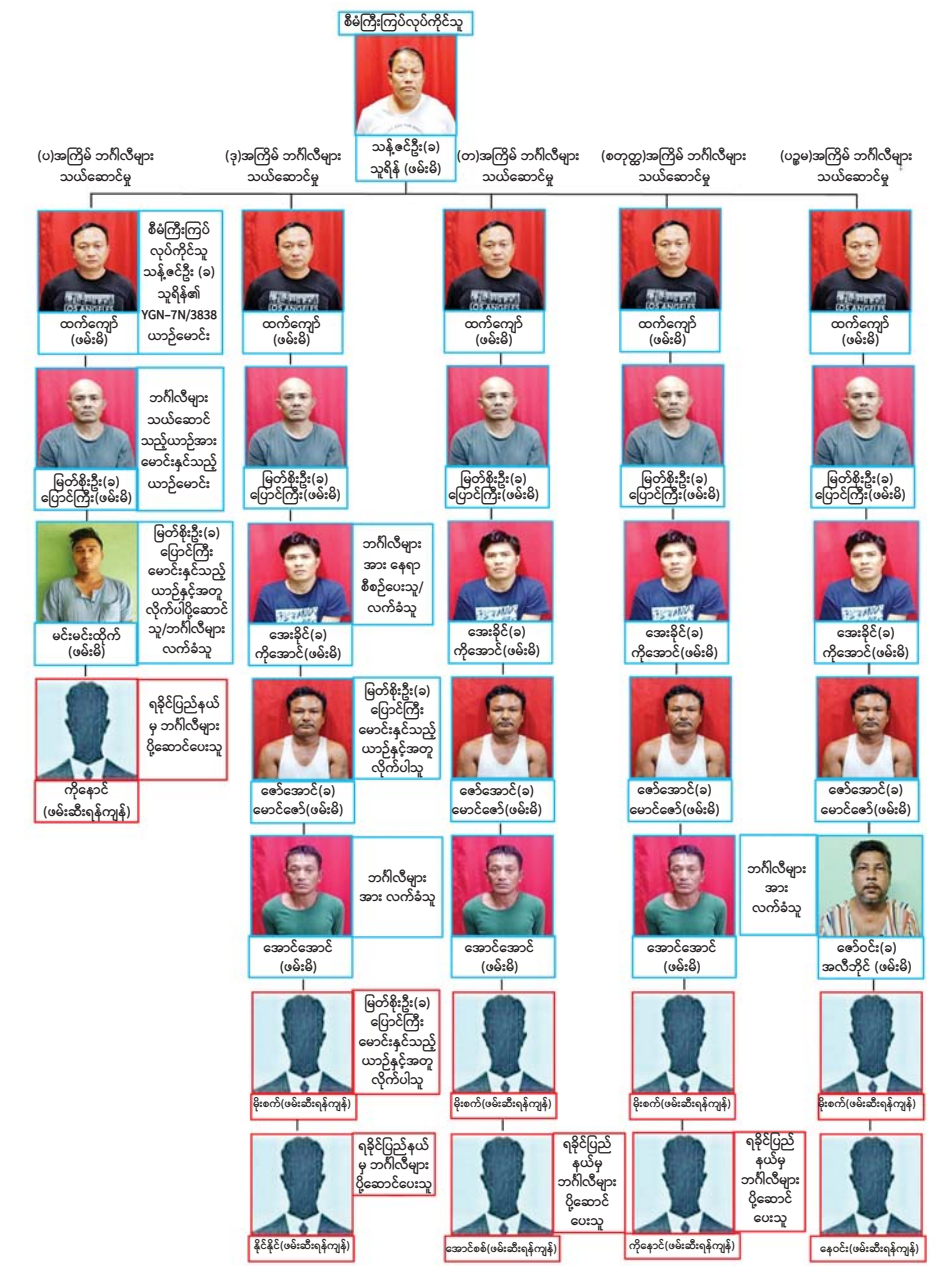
စီမံကိန်းကြပ်လုပ်ကိုင်သူ

သန့်ဇင်ဦး(ခ)
သူရိန် (ဖမ်းမိ)

(ပ)အကြိမ် ဘင်္ဂါလီများ သယ်ဆောင်မှု

(ဒု)အကြိမ် ဘင်္ဂါလီများ သယ်ဆောင်မှု

(တ)အကြိမ် ဘင်္ဂါလီများ သယ်ဆောင်မှု

(စတုတ္ထ)အကြိမ် ဘင်္ဂါလီများ သယ်ဆောင်မှု

(ပဉ္စမ)အကြိမ် ဘင်္ဂါလီများ သယ်ဆောင်မှု

စီမံကိန်းကြပ် လုပ်ကိုင်သူ သန့်ဇင်ဦး (ခ) သူရိန်၏ YGN-7N/3838 ယာဉ်မောင်း

ထက်ကျော် (ဖမ်းမိ)

ထက်ကျော် (ဖမ်းမိ)

ထက်ကျော် (ဖမ်းမိ)

ထက်ကျော် (ဖမ်းမိ)

ထက်ကျော် (ဖမ်းမိ)

ဘင်္ဂါလီများ သယ်ဆောင် သည့်ယာဉ်အား မောင်းနှင်သည့် ယာဉ်မောင်း

မြတ်စိုးဦး(ခ) ပြောင်ကြီး(ဖမ်းမိ)

မြတ်စိုးဦး(ခ) ပြောင်ကြီး(ဖမ်းမိ)

မြတ်စိုးဦး(ခ) ပြောင်ကြီး(ဖမ်းမိ)

မြတ်စိုးဦး(ခ) ပြောင်ကြီး(ဖမ်းမိ)

မြတ်စိုးဦး(ခ) ပြောင်ကြီး(ဖမ်းမိ)

မြတ်စိုးဦး(ခ) ပြောင်ကြီး မောင်းနှင်သည့် ယာဉ်နှင့်အတူ လိုက်ပါပို့ဆောင် သူ/ဘင်္ဂါလီများ လက်ခံသူ

မင်းမင်းထိုက် (ဖမ်းမိ)

ဘင်္ဂါလီများ အား နေရာ စီစဉ်ပေးသူ/ လက်ခံသူ

အေးခိုင်(ခ) ကိုအောင်(ဖမ်းမိ)

အေးခိုင်(ခ) ကိုအောင်(ဖမ်းမိ)

အေးခိုင်(ခ) ကိုအောင်(ဖမ်းမိ)

အေးခိုင်(ခ) ကိုအောင်(ဖမ်းမိ)

ရခိုင်ပြည်နယ် မှ ဘင်္ဂါလီများ ပို့ဆောင်ပေးသူ

ကိုနေဝင် (ဖမ်းဆီးရန်ကျန်)

မြတ်စိုးဦး(ခ) ပြောင်ကြီး မောင်းနှင်သည့် ယာဉ်နှင့်အတူ လိုက်ပါသူ

ဇော်အောင်(ခ) မောင်ဇော်(ဖမ်းမိ)

ဇော်အောင်(ခ) မောင်ဇော်(ဖမ်းမိ)

ဇော်အောင်(ခ) မောင်ဇော်(ဖမ်းမိ)

ဇော်အောင်(ခ) မောင်ဇော်(ဖမ်းမိ)

ဘင်္ဂါလီများ အား လက်ခံသူ

အောင်အောင် (ဖမ်းမိ)

အောင်အောင် (ဖမ်းမိ)

အောင်အောင် (ဖမ်းမိ)

ဘင်္ဂါလီများ အား လက်ခံသူ

ဇော်ဝင်း(ခ) အလီဘိုင် (ဖမ်းမိ)

မြတ်စိုးဦး(ခ) ပြောင်ကြီး မောင်းနှင်သည့် ယာဉ်နှင့်အတူ လိုက်ပါသူ

မိုးစက်(ဖမ်းဆီးရန်ကျန်)

မိုးစက်(ဖမ်းဆီးရန်ကျန်)

မိုးစက်(ဖမ်းဆီးရန်ကျန်)

မိုးစက်(ဖမ်းဆီးရန်ကျန်)

ရခိုင်ပြည်နယ် မှ ဘင်္ဂါလီများ ပို့ဆောင်ပေးသူ

နိုင်နိုင်(ဖမ်းဆီးရန်ကျန်)

ရခိုင်ပြည် နယ်မှ ဘင်္ဂါလီများ ပို့ဆောင် ပေးသူ

အောင်စစ်(ဖမ်းဆီးရန်ကျန်)

ရခိုင်ပြည် နယ်မှ ဘင်္ဂါလီများ ပို့ဆောင် ပေးသူ

ကိုနေဝင်(ဖမ်းဆီးရန်ကျန်)

နေဝင်း(ဖမ်းဆီးရန်ကျန်)